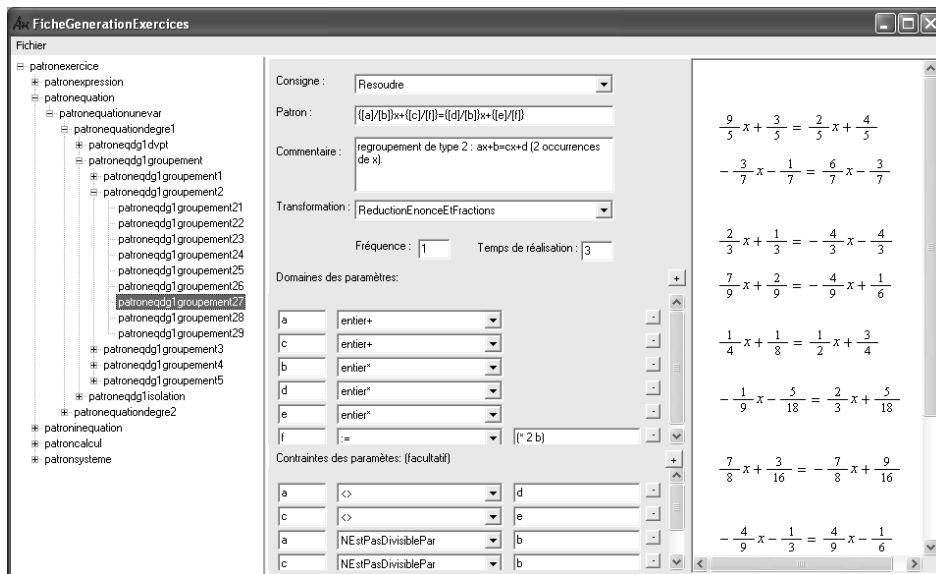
FicheGenerationExercices

Fichier

patronexercice
patronexpression
patronequation
patronequationunevar
patronequationdegre1
patroneqdg1dvpt
patroneqdg1groupement
patroneqdg1groupement1
patroneqdg1groupement2
patroneqdg1groupement21
patroneqdg1groupement22
patroneqdg1groupement23
patroneqdg1groupement24
patroneqdg1groupement25
patroneqdg1groupement26
patroneqdg1groupement27
patroneqdg1groupement28
patroneqdg1groupement29
patroneqdg1groupement3
patroneqdg1groupement4
patroneqdg1groupement5
patroneqdg1isolation
patronequationdegre2
patroninequation
patroncalcul
patronsysteme

Consigne : Resoudre

Patron : {[a]/[b]}x+{[c]/[f]}={[d]/[b]}x+{[e]/[f]}

Commentaire : regroupement de type 2 : ax+b=cx+d (2 occurrences de x).

Transformation : ReductionEnonceEtFractions

Fréquence : 1

Temps de réalisation : 3

Domaines des paramètres:

+

| a | entier+ | | - |
|---|---|---|---|
| c | entier+ | | - |
| b | entier* | | - |
| d | entier* | | - |
| e | entier* | | - |
| f | := | (* 2 b) | - |

Contraintes des paramètes: (facultatif)

+

| a | <> | d | - |
|---|---|---|---|
| c | <> | e | - |
| a | NEstPasDivisiblePar | b | - |
| c | NEstPasDivisiblePar | b | - |

$\frac{9}{5}x+\frac{3}{5}=\frac{2}{5}x+\frac{4}{5}$

$-\frac{3}{7}x-\frac{1}{7}=\frac{6}{7}x-\frac{3}{7}$

$\frac{2}{3}x+\frac{1}{3}=-\frac{4}{3}x-\frac{4}{3}$

$\frac{7}{9}x+\frac{2}{9}=-\frac{4}{9}x+\frac{1}{6}$

$\frac{1}{4}x+\frac{1}{8}=\frac{1}{2}x+\frac{3}{4}$

$-\frac{1}{9}x-\frac{5}{18}=\frac{2}{3}x+\frac{5}{18}$

$\frac{7}{8}x+\frac{3}{16}=-\frac{7}{8}x+\frac{9}{16}$

$-\frac{4}{9}x-\frac{1}{3}=\frac{4}{9}x-\frac{1}{6}$